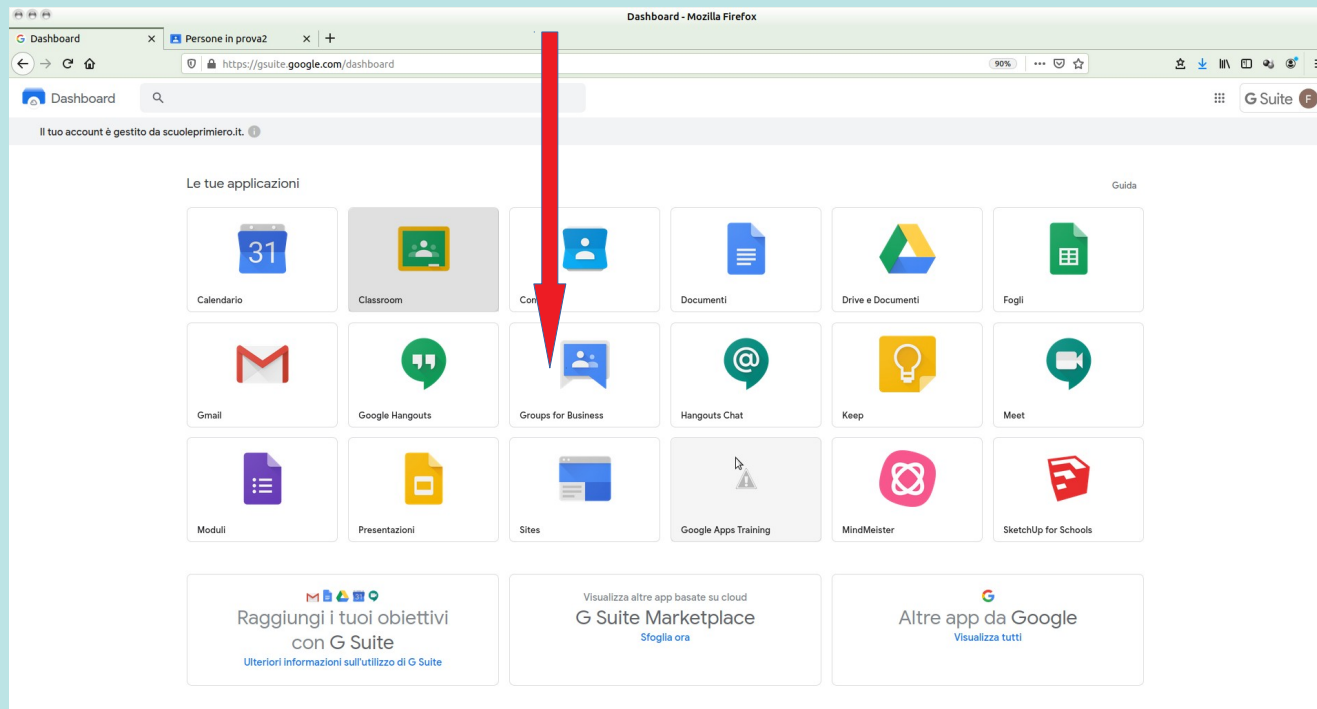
Dashboard - Mozilla Firefox

Dashboard

Persone in prova2

https://gsuite.google.com/dashboard

90%

Dashboard

G Suite

F

Il tuo account è gestito da scuoleprimiero.it.

Le tue applicazioni

Guida

31

Calendario

Classroom

Con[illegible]

Documenti

Drive e Documenti

Fogli

Gmail

Google Hangouts

Groups for Business

Hangouts Chat

Keep

Meet

Moduli

Presentazioni

Sites

Google Apps Training

MindMeister

SketchUp for Schools

Raggiungi i tuoi obiettivi con G Suite

Ulteriori informazioni sull'utilizzo di G Suite

Visualizza altre app basate su cloud

G Suite Marketplace

Sfoglia ora

Altre app da Google

Visualizza tutti